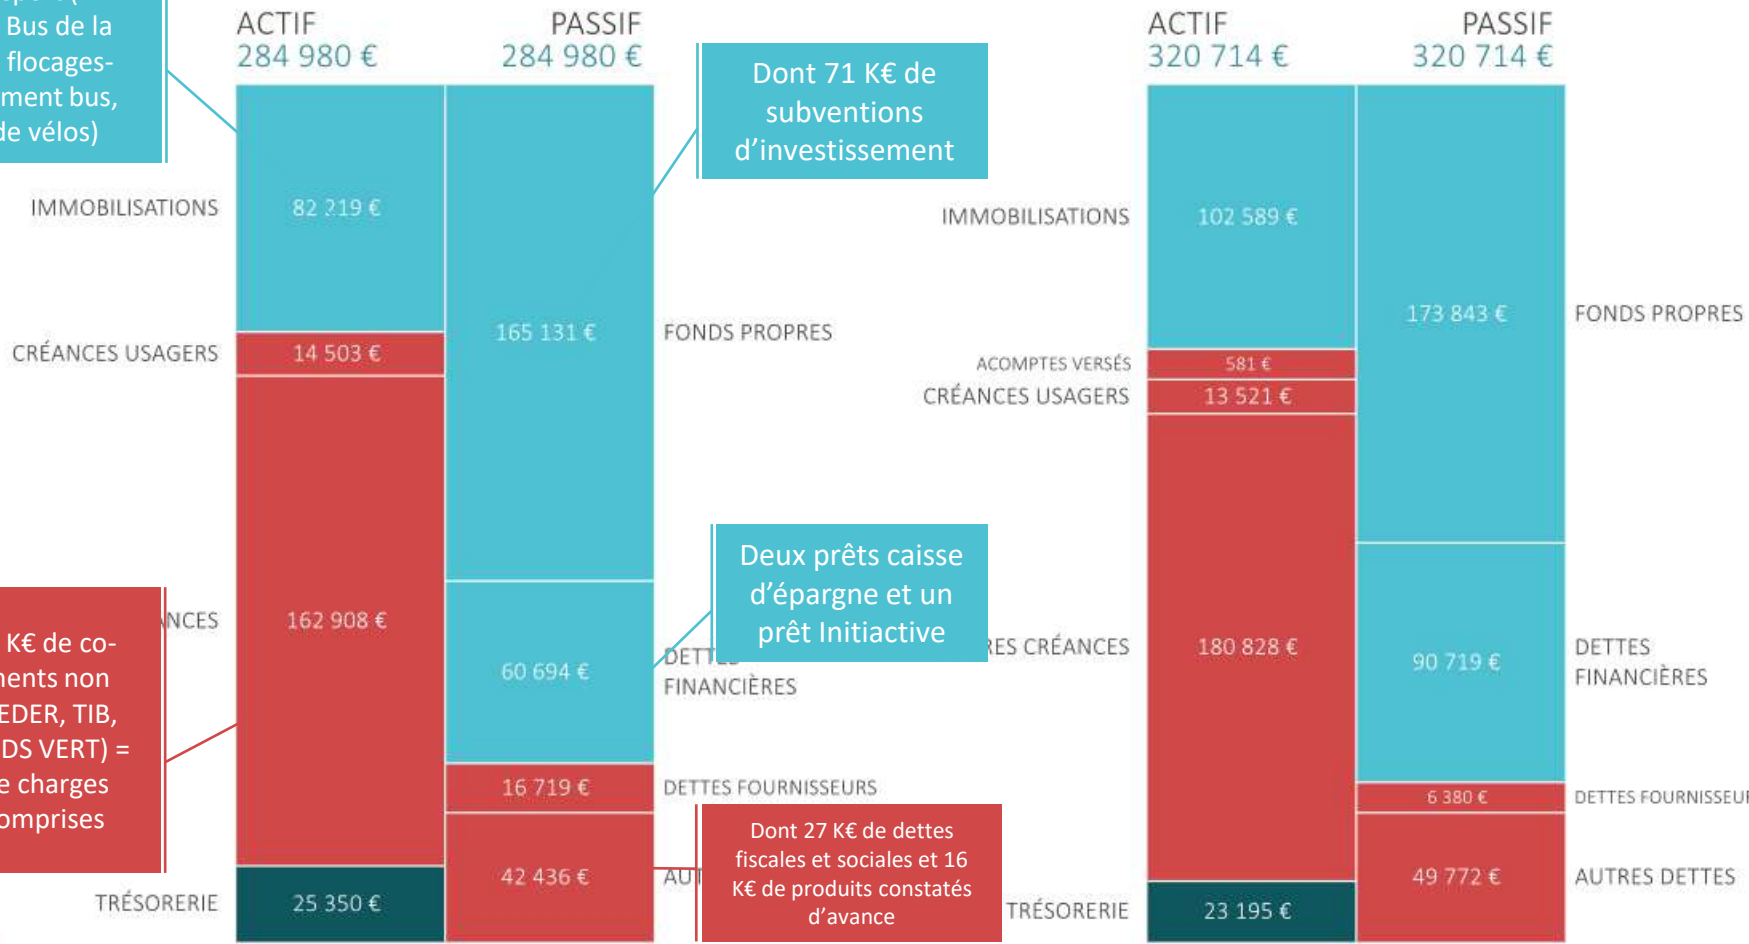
Bus de la flocages-ment bus, de vélos)

ACTIF
284 980 €

PASSIF
284 980 €

Dont 71 K€ de subventions d'investissement

IMMOBILISATIONS

82 219 €

165 131 €

FONDS PROPRES

CRÉANCES USAGERS

14 503 €

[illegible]NCES

162 908 €

K€ de co-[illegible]ents non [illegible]EDER, TIB, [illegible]DS VERT) = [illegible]e charges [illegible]omprises

60 694 €

DETT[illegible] FINANCIÈRES

Deux prêts caisse d'épargne et un prêt Initiactive

16 719 €

DETTES FOURNISSEURS

42 436 €

AU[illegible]

Dont 27 K€ de dettes fiscales et sociales et 16 K€ de produits constatés d'avance

TRÉSORERIE

25 350 €

ACTIF
320 714 €

PASSIF
320 714 €

IMMOBILISATIONS

102 589 €

173 843 €

FONDS PROPRES

ACOMPTES VERSÉS

581 €

CRÉANCES USAGERS

13 521 €

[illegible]RES CRÉANCES

180 828 €

90 719 €

DETTES FINANCIÈRES

6 380 €

DETTES FOURNISSEU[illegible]

49 772 €

AUTRES DETTES

TRÉSORERIE

23 195 €